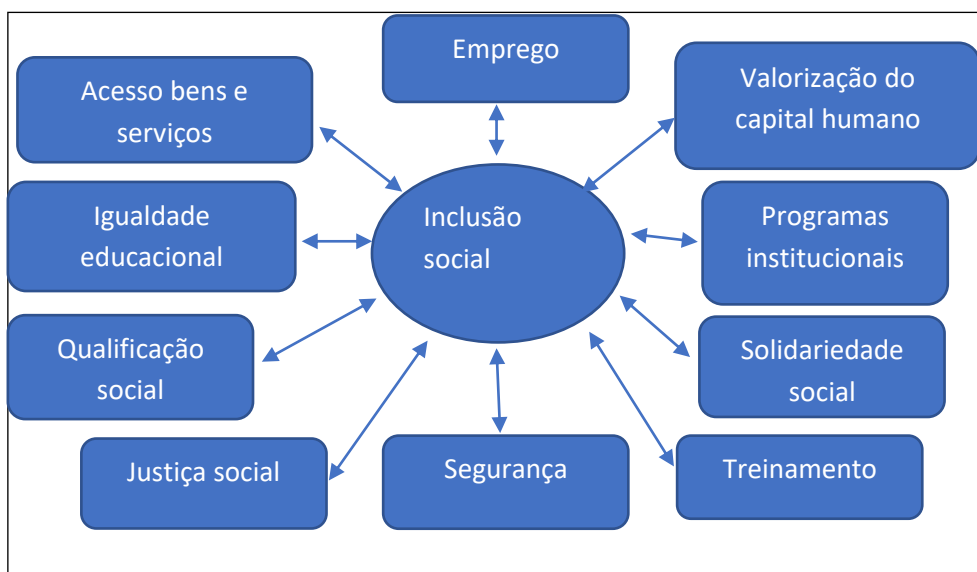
Emprego

Acesso bens e serviços

Valorização do capital humano

Igualdade educacional

Inclusão social

Programas institucionais

Qualificação social

Solidariedade social

Justiça social

Segurança

Treinamento